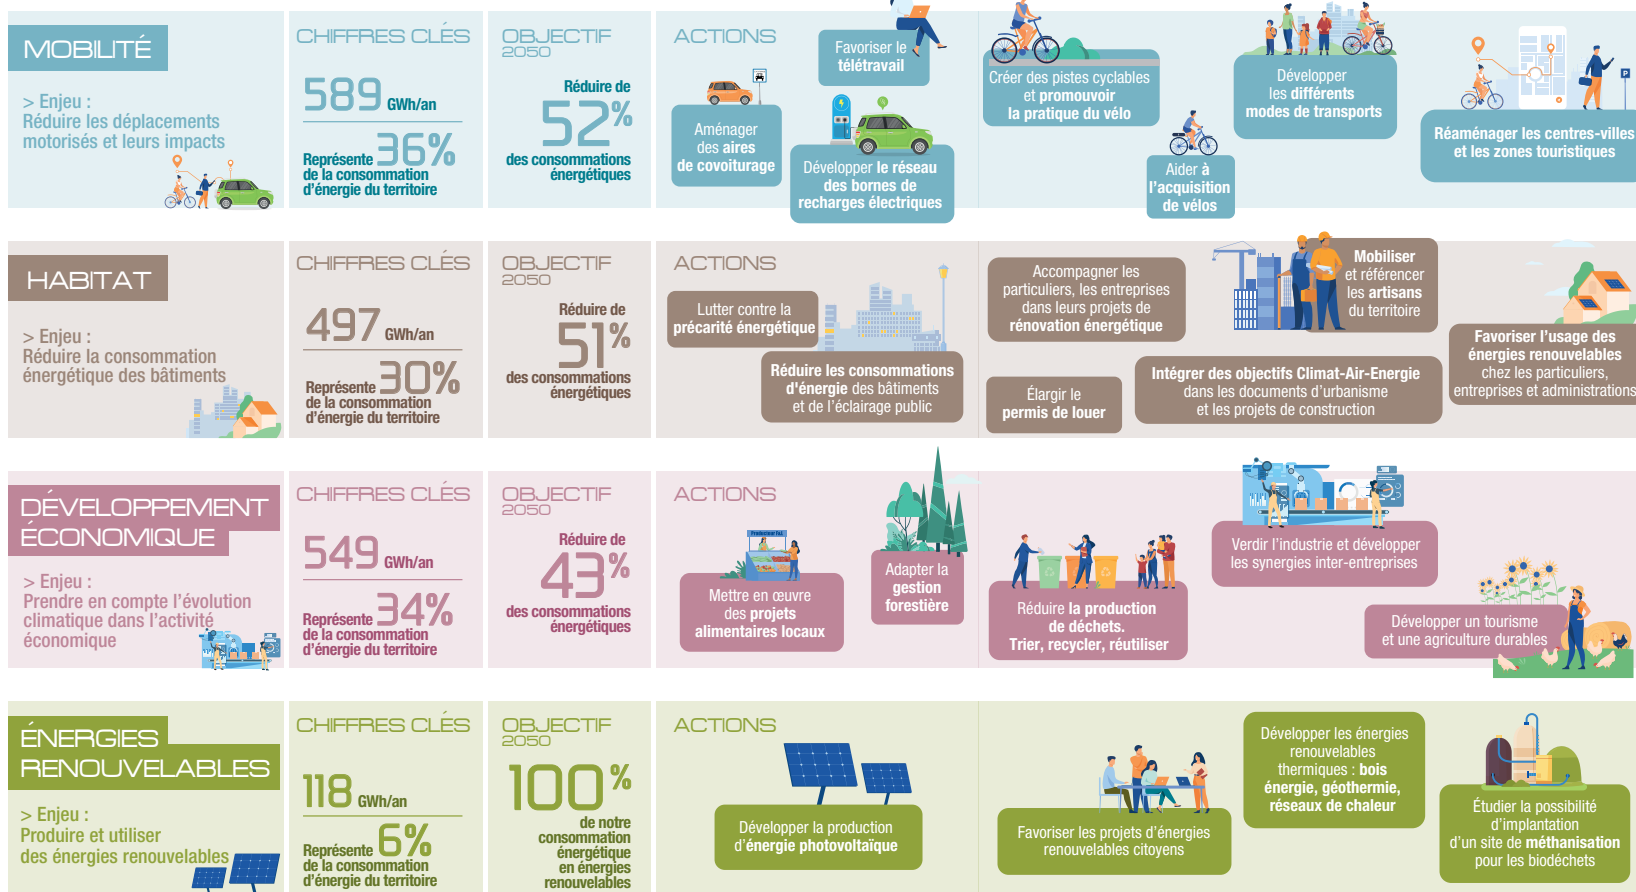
MOBILITÉ

> Enjeu : Réduire les déplacements motorisés et leurs impacts

CHIFFRES CLÉS

589 GWh/an

Représente 36% de la consommation d'énergie du territoire

OBJECTIF 2050

Réduire de 52% des consommations énergétiques

ACTIONS

Aménager des aires de covoiturage

Favoriser le télétravail

Développer le réseau des bornes de recharges électriques

Créer des pistes cyclables et promouvoir la pratique du vélo

Aider à l'acquisition de vélos

Développer les différents modes de transports

Réaménager les centres-villes et les zones touristiques

HABITAT

> Enjeu : Réduire la consommation énergétique des bâtiments

CHIFFRES CLÉS

497 GWh/an

Représente 30% de la consommation d'énergie du territoire

OBJECTIF 2050

Réduire de 51% des consommations énergétiques

ACTIONS

Lutter contre la précarité énergétique

Réduire les consommations d'énergie des bâtiments et de l'éclairage public

Accompagner les particuliers, les entreprises dans leurs projets de rénovation énergétique

Élargir le permis de louer

Mobiliser et référencer les artisans du territoire

Intégrer des objectifs Climat-Air-Energie dans les documents d'urbanisme et les projets de construction

Favoriser l'usage des énergies renouvelables chez les particuliers, entreprises et administrations

DÉVELOPPEMENT ÉCONOMIQUE

> Enjeu : Prendre en compte l'évolution climatique dans l'activité économique

CHIFFRES CLÉS

549 GWh/an

Représente 34% de la consommation d'énergie du territoire

OBJECTIF 2050

Réduire de 43% des consommations énergétiques

ACTIONS

Mettre en œuvre des projets alimentaires locaux

Adapter la gestion forestière

Réduire la production de déchets. Trier, recycler, réutiliser

Verdir l'industrie et développer les synergies inter-entreprises

Développer un tourisme et une agriculture durables

ÉNERGIES RENOUVELABLES

> Enjeu : Produire et utiliser des énergies renouvelables

CHIFFRES CLÉS

118 GWh/an

Représente 6% de la consommation d'énergie du territoire

OBJECTIF 2050

100% de notre consommation énergétique en énergies renouvelables

ACTIONS

Développer la production d'énergie photovoltaïque

Favoriser les projets d'énergies renouvelables citoyens

Développer les énergies renouvelables thermiques : bois énergie, géothermie, réseaux de chaleur

Étudier la possibilité d'implantation d'un site de méthanisation pour les biodéchets